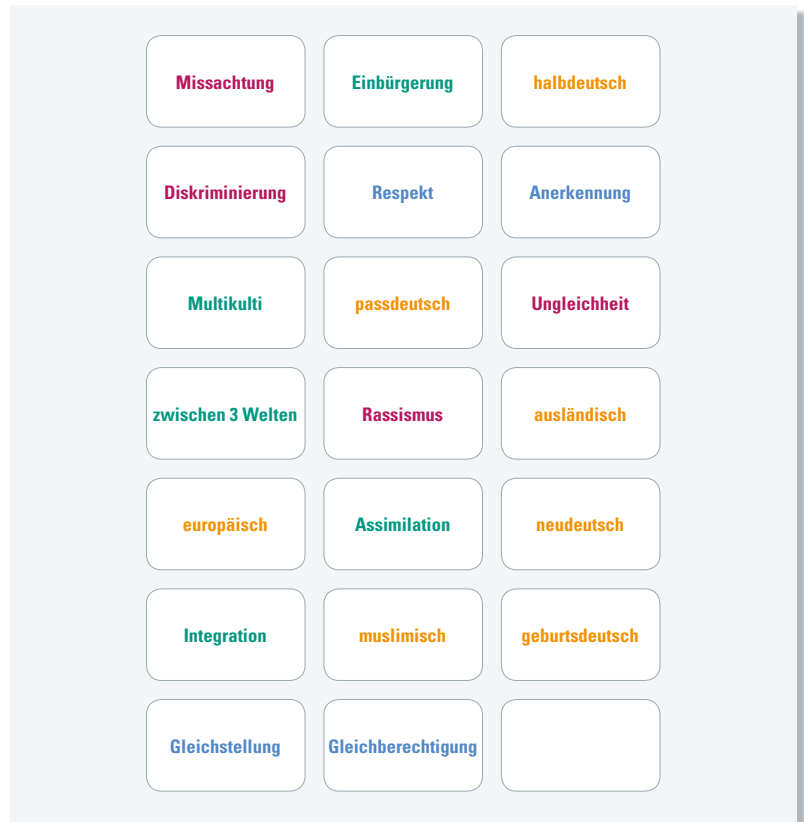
| | | |
|---|---|---|
| Missachtung | Einbürgerung | halbdeutsch |
| Diskriminierung | Respekt | Anerkennung |
| Multikulti | passdeutsch | Ungleichheit |
| zwischen 3 Welten | Rassismus | ausländisch |
| europäisch | Assimilation | neudeutsch |
| Integration | muslimisch | geburtsdeutsch |
| Gleichstellung | Gleichberechtigung | |